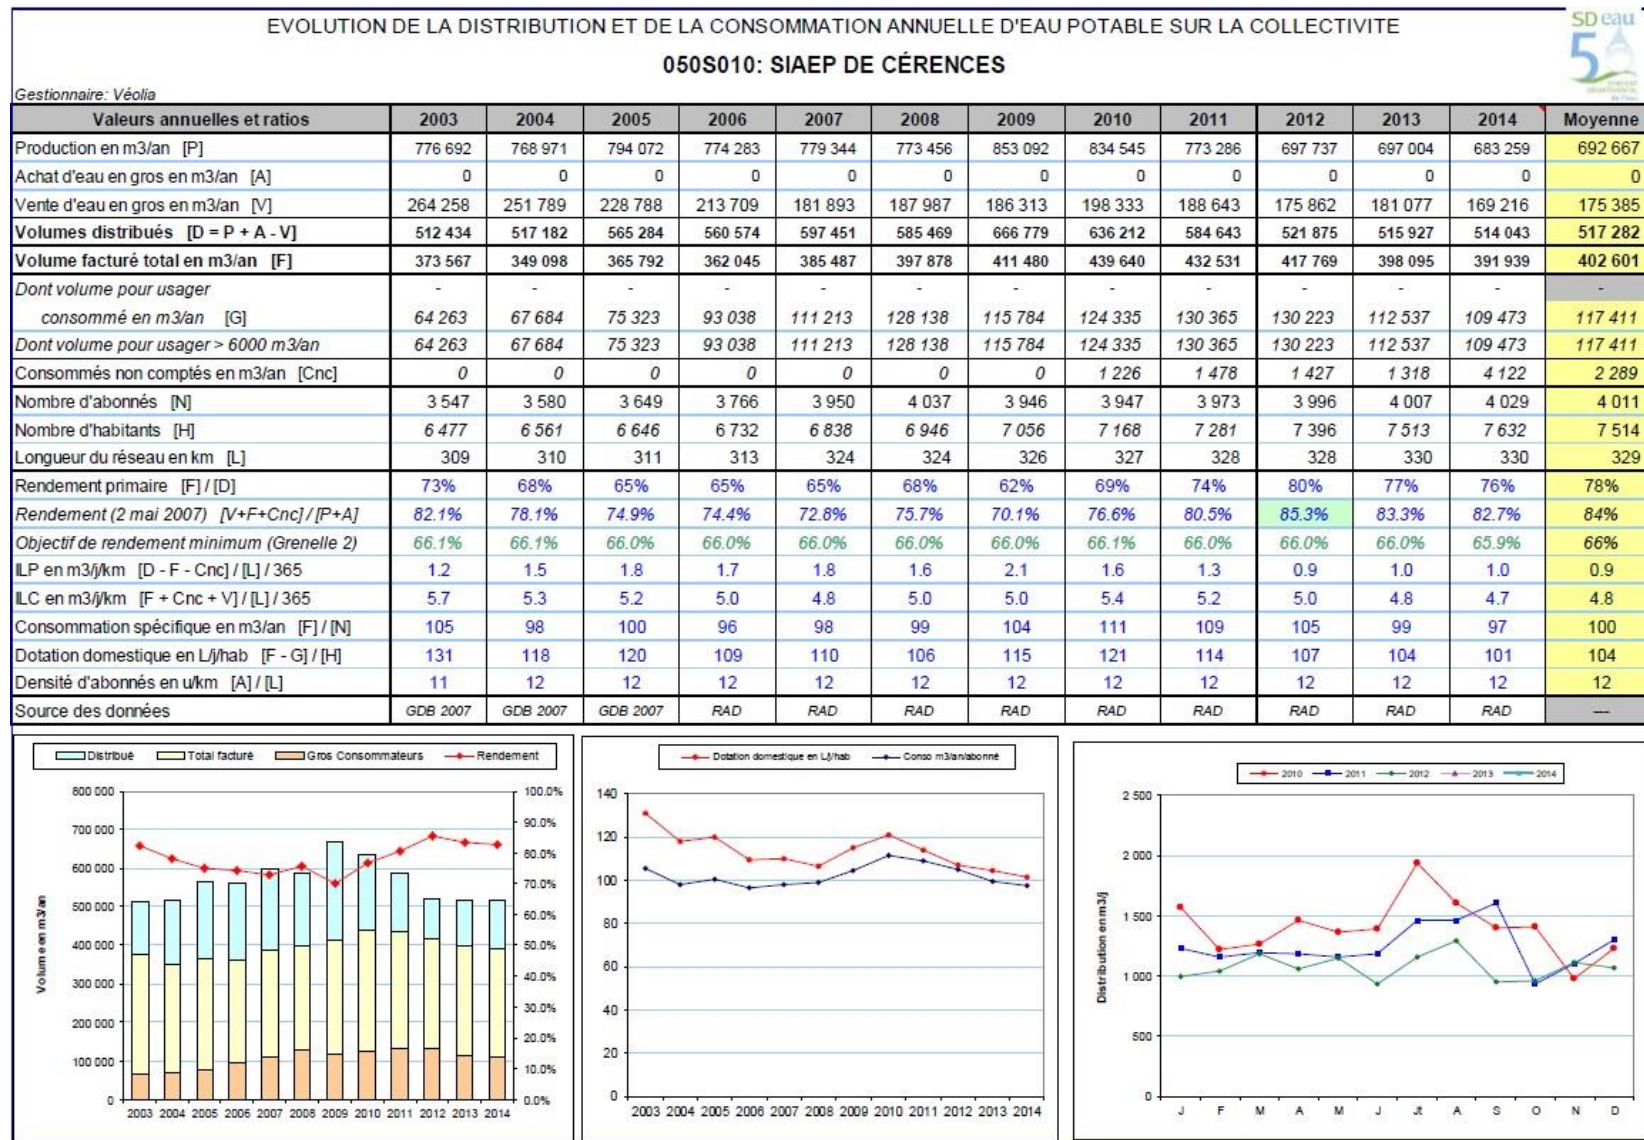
EVOLUTION DE LA DISTRIBUTION ET DE LA CONSOMMATION ANNUELLE D'EAU POTABLE SUR LA COLLECTIVITE

050S010: SIAEP DE CÉRENCES

SDeau 50

Gestionnaire: Véolia

| Valeurs annuelles et ratios | 2003 | 2004 | 2005 | 2006 | 2007 | 2008 | 2009 | 2010 | 2011 | 2012 | 2013 | 2014 | Moyenne |
|---|---|---|---|---|---|---|---|---|---|---|---|---|---|
| Production en m3/an [P] | 776 692 | 768 971 | 794 072 | 774 283 | 779 344 | 773 456 | 853 092 | 834 545 | 773 286 | 697 737 | 697 004 | 683 259 | 692 667 |
| Achat d'eau en gros en m3/an [A] | 0 | 0 | 0 | 0 | 0 | 0 | 0 | 0 | 0 | 0 | 0 | 0 | 0 |
| Vente d'eau en gros en m3/an [V] | 264 258 | 251 789 | 228 788 | 213 709 | 181 893 | 187 987 | 186 313 | 198 333 | 188 643 | 175 862 | 181 077 | 169 216 | 175 385 |
| Volumes distribués [D = P + A - V] | 512 434 | 517 182 | 565 284 | 560 574 | 597 451 | 585 469 | 666 779 | 636 212 | 584 643 | 521 875 | 515 927 | 514 043 | 517 282 |
| Volume facturé total en m3/an [F] | 373 567 | 349 098 | 365 792 | 362 045 | 385 487 | 397 878 | 411 480 | 439 640 | 432 531 | 417 769 | 398 095 | 391 939 | 402 601 |
| Dont volume pour usager consommé en m3/an [G] | 64 263 | 67 684 | 75 323 | 93 038 | 111 213 | 128 138 | 115 784 | 124 335 | 130 365 | 130 223 | 112 537 | 109 473 | 117 411 |
| Dont volume pour usager > 6000 m3/an | 64 263 | 67 684 | 75 323 | 93 038 | 111 213 | 128 138 | 115 784 | 124 335 | 130 365 | 130 223 | 112 537 | 109 473 | 117 411 |
| Consommés non comptés en m3/an [Cnc] | 0 | 0 | 0 | 0 | 0 | 0 | 0 | 1 226 | 1 478 | 1 427 | 1 318 | 4 122 | 2 289 |
| Nombre d'abonnés [N] | 3 547 | 3 580 | 3 649 | 3 766 | 3 950 | 4 037 | 3 946 | 3 947 | 3 973 | 3 996 | 4 007 | 4 029 | 4 011 |
| Nombre d'habitants [H] | 6 477 | 6 561 | 6 646 | 6 732 | 6 838 | 6 946 | 7 056 | 7 168 | 7 281 | 7 396 | 7 513 | 7 632 | 7 514 |
| Longueur du réseau en km [L] | 309 | 310 | 311 | 313 | 324 | 324 | 326 | 327 | 328 | 328 | 330 | 330 | 329 |
| Rendement primaire [F] / [D] | 73% | 68% | 65% | 65% | 65% | 68% | 62% | 69% | 74% | 80% | 77% | 76% | 78% |
| Rendement (2 mai 2007) [V+F+Cnc] / [P+A] | 82.1% | 78.1% | 74.9% | 74.4% | 72.8% | 75.7% | 70.1% | 76.6% | 80.5% | 85.3% | 83.3% | 82.7% | 84% |
| Objectif de rendement minimum (Grenelle 2) | 66.1% | 66.1% | 66.0% | 66.0% | 66.0% | 66.0% | 66.0% | 66.1% | 66.0% | 66.0% | 66.0% | 65.9% | 66% |
| ILP en m3/j/km [D - F - Cnc] / [L] / 365 | 1.2 | 1.5 | 1.8 | 1.7 | 1.8 | 1.6 | 2.1 | 1.6 | 1.3 | 0.9 | 1.0 | 1.0 | 0.9 |
| ILC en m3/j/km [F + Cnc + V] / [L] / 365 | 5.7 | 5.3 | 5.2 | 5.0 | 4.8 | 5.0 | 5.0 | 5.4 | 5.2 | 5.0 | 4.8 | 4.7 | 4.8 |
| Consommation spécifique en m3/an [F] / [N] | 105 | 98 | 100 | 96 | 98 | 99 | 104 | 111 | 109 | 105 | 99 | 97 | 100 |
| Dotation domestique en L/j/hab [F - G] / [H] | 131 | 118 | 120 | 109 | 110 | 106 | 115 | 121 | 114 | 107 | 104 | 101 | 104 |
| Densité d'abonnés en u/km [A] / [L] | 11 | 12 | 12 | 12 | 12 | 12 | 12 | 12 | 12 | 12 | 12 | 12 | 12 |
| Source des données | GDB 2007 | GDB 2007 | GDB 2007 | RAD | RAD | RAD | RAD | RAD | RAD | RAD | RAD | RAD | --- |

Distribué Total facturé Gros Consommateurs Rendement
800 000 700 000 600 000 500 000 400 000 300 000 200 000 100 000 0
Volume en m3/an
100.0% 90.0% 80.0% 70.0% 60.0% 50.0% 40.0% 30.0% 20.0% 10.0% 0.0%
2003 2004 2005 2006 2007 2008 2009 2010 2011 2012 2013 2014

Dotation domestique en L/j/hab Conso m3/an/abonné
140 120 100 80 60 40 20 0
2003 2004 2005 2006 2007 2008 2009 2010 2011 2012 2013 2014

2010 2011 2012 2013 2014
2 500 2 000 1 500 1 000 500 0
Distribution en m3/j
J F M A M J Jt A S O N D